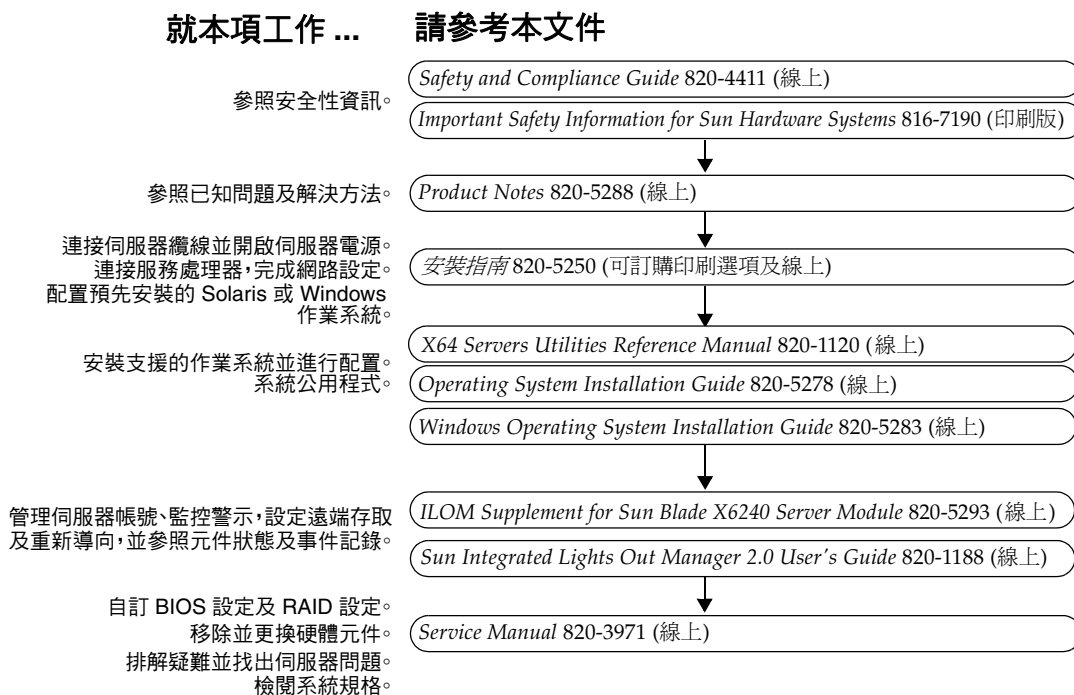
就本項工作 ...

請參考本文件

參照安全性資訊。

*Safety and Compliance Guide* 820-4411 (線上)

*Important Safety Information for Sun Hardware Systems* 816-7190 (印刷版)

參照已知問題及解決方法。

*Product Notes* 820-5288 (線上)

連接伺服器纜線並開啟伺服器電源。
連接服務處理器，完成網路設定。
配置預先安裝的 Solaris 或 Windows 作業系統。

*安裝指南* 820-5250 (可訂購印刷選項及線上)

安裝支援的作業系統並進行配置。
系統公用程式。

*X64 Servers Utilities Reference Manual* 820-1120 (線上)

*Operating System Installation Guide* 820-5278 (線上)

*Windows Operating System Installation Guide* 820-5283 (線上)

管理伺服器帳號、監控警示，設定遠端存取及重新導向，並參照元件狀態及事件記錄。

*ILOM Supplement for Sun Blade X6240 Server Module* 820-5293 (線上)

*Sun Integrated Lights Out Manager 2.0 User's Guide* 820-1188 (線上)

自訂 BIOS 設定及 RAID 設定。
移除並更換硬體元件。
排解疑難並找出伺服器問題。
檢閱系統規格。

*Service Manual* 820-3971 (線上)